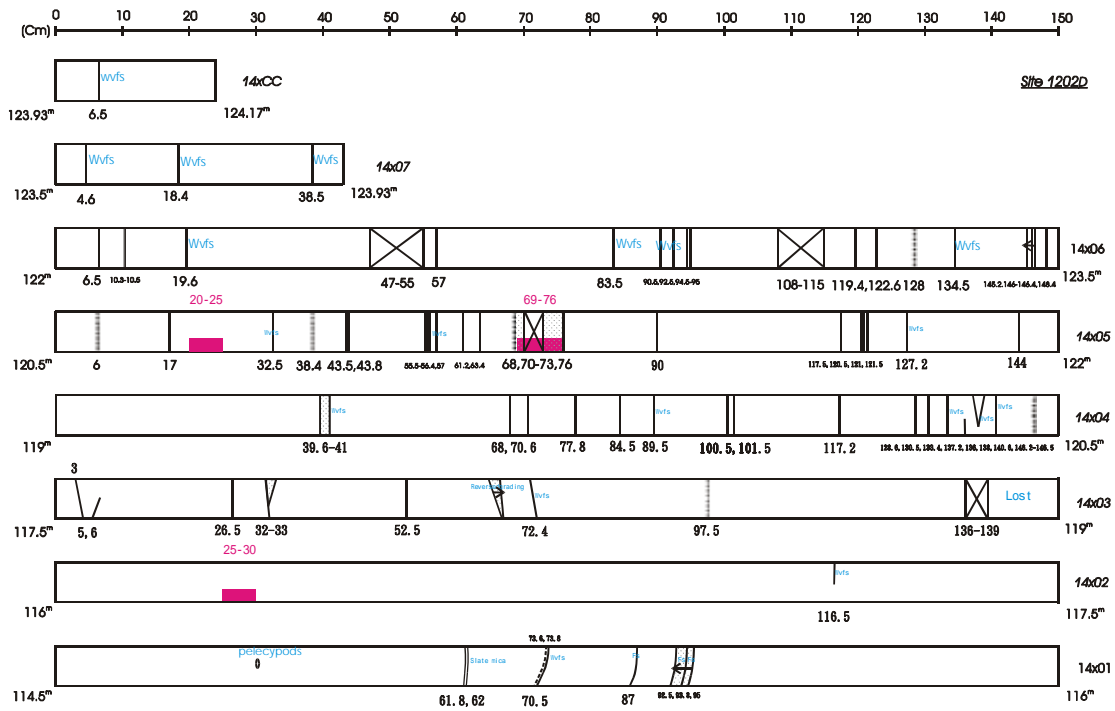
(Cm) 0 10 20 30 40 50 60 70 80 90 100 110 120 130 140 150

Site 1202D

wvfs
14xCC
123.93$^m$ 6.5 124.17$^m$

Wvfs Wvfs Wvfs
14x07
123.5$^m$ 4.6 18.4 38.5 123.93$^m$

Wvfs Wvfs Wvfs Wvfs
14x06
122$^m$ 6.5 10.3-10.6 19.6 47-55 57 83.5 90.6,92.6,94.6-95 108-115 119.4,122.6 128 134.5 145.2,146-146.4,148.4 123.5$^m$

20-25 69-76
llvfs llvfs llvfs
14x05
120.5$^m$ 6 17 32.5 38.4 43.5,43.8 55.5-56.4,57 61.2,63.4 68,70-73,76 90 117.5,120.5,121,121.5 127.2 144 122$^m$

llvfs llvfs llvfs llvfs llvfs
14x04
119$^m$ 39.6-41 68,70.6 77.8 84.5 89.5 100.5,101.5 117.2 128.6,130.5,130.4,137.2,138,139,140.6,143.2-145.5 120.5$^m$

3
Reverse grading llvfs Lost
14x03
117.5$^m$ 5,6 26.5 32-33 52.5 72.4 97.5 136-139 119$^m$

25-30
llvfs
14x02
116$^m$ 116.5 117.5$^m$

pelecypods
0
73.6,73.8
Slate mica llvfs
14x01
114.5$^m$ 61.8,62 70.5 87 92.5,93.8,95 116$^m$